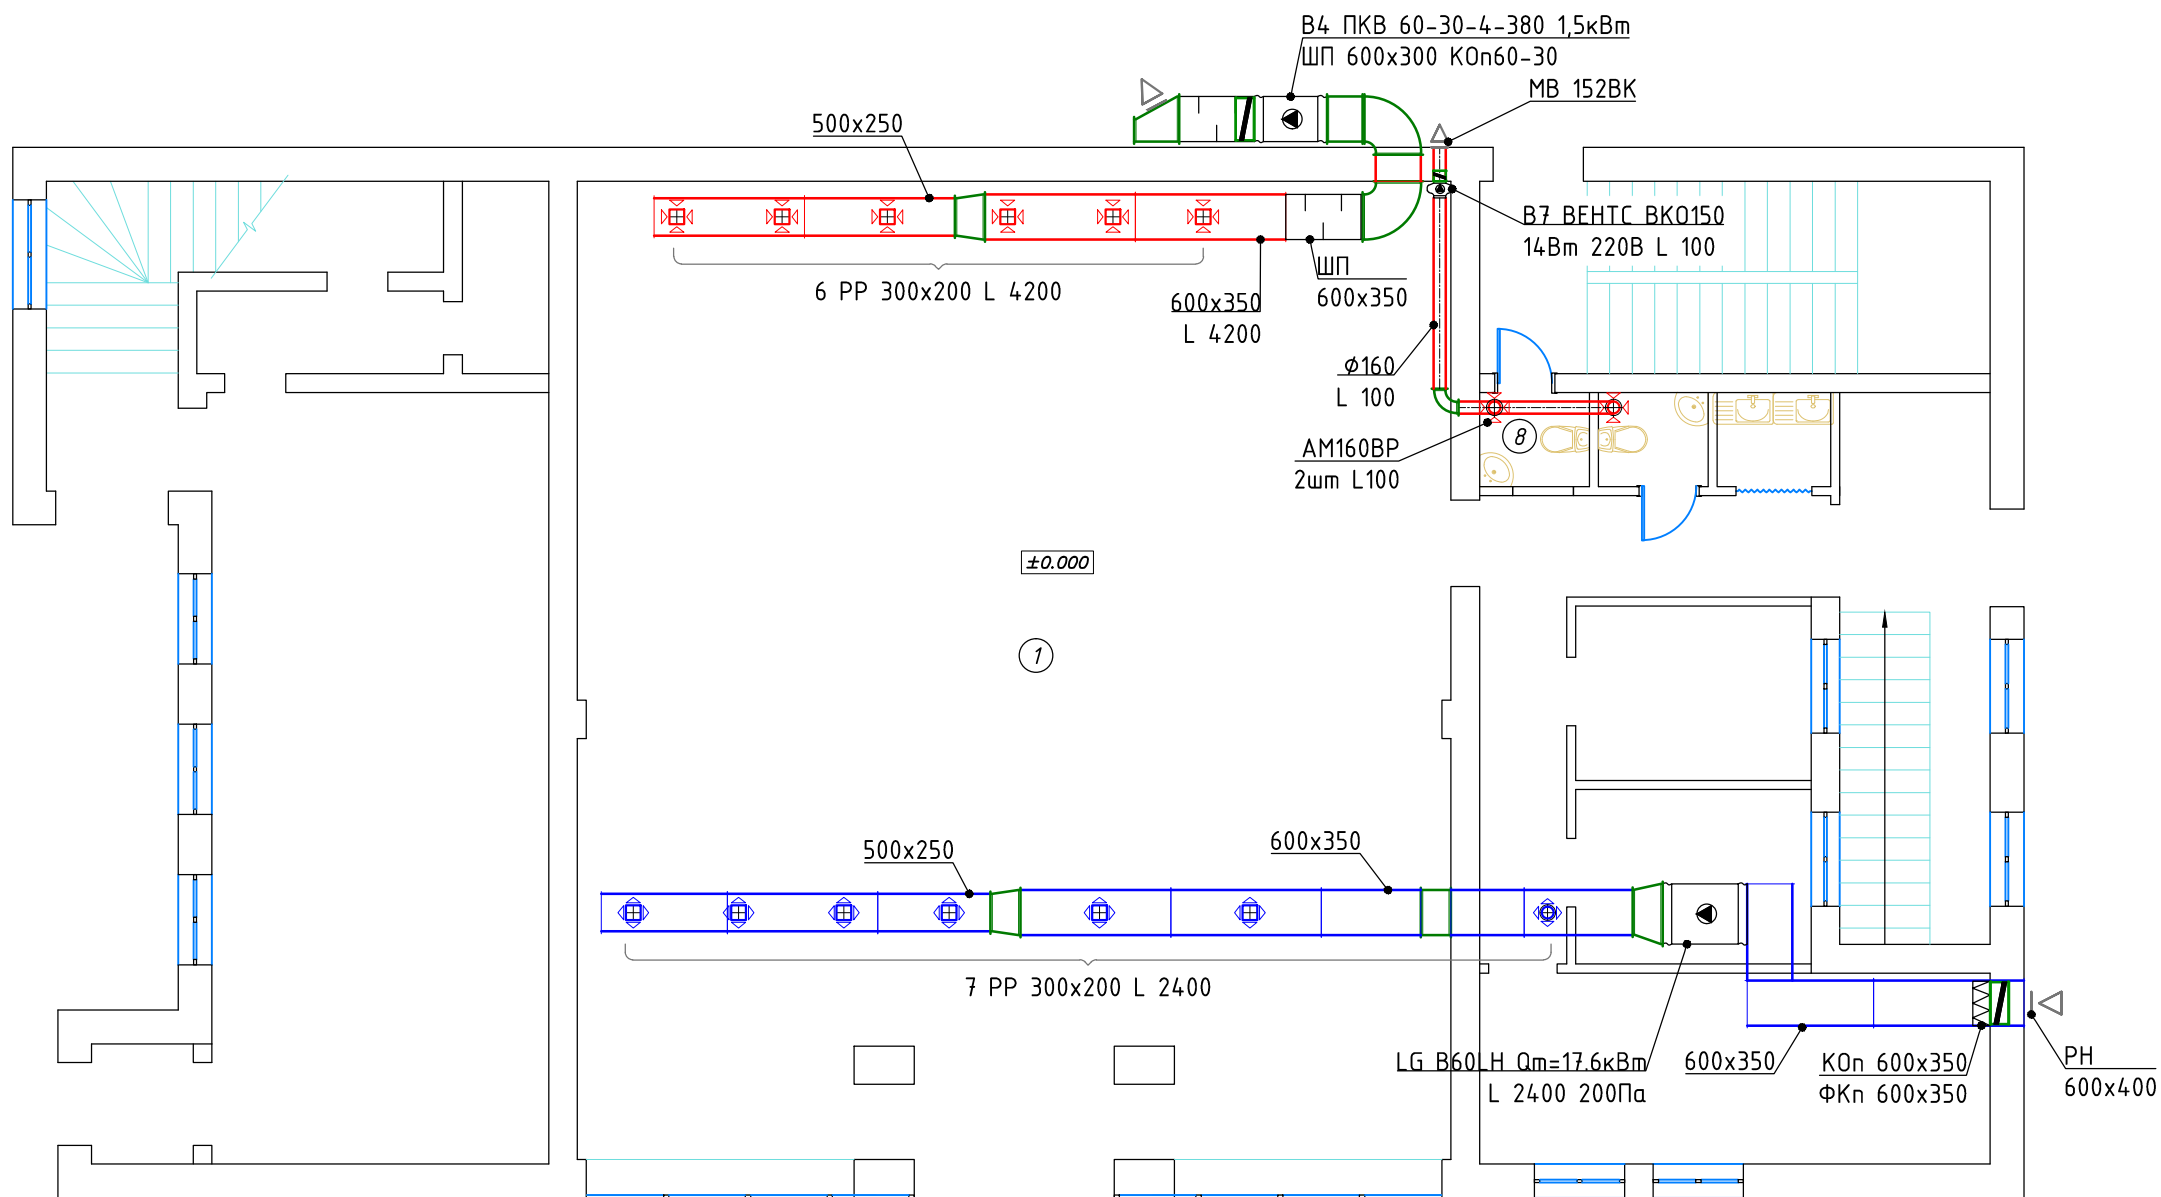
В4 ПКВ 60-30-4-380 1,5кВт
ШП 600x300 КОп60-30

МВ 152ВК

500x250

В7 ВЕНТС ВКО150
14Вт 220В L 100

6 РР 300x200 L 4200

600x350
L 4200

ШП
600x350

ϕ160
L 100

АМ160ВР
2шт L100

8

±0.000

1

500x250

600x350

7 РР 300x200 L 2400

LG B60LH Qm=17.6кВт
L 2400 200Па

600x350

КОп 600x350
ФКп 600x350

РН
600x400